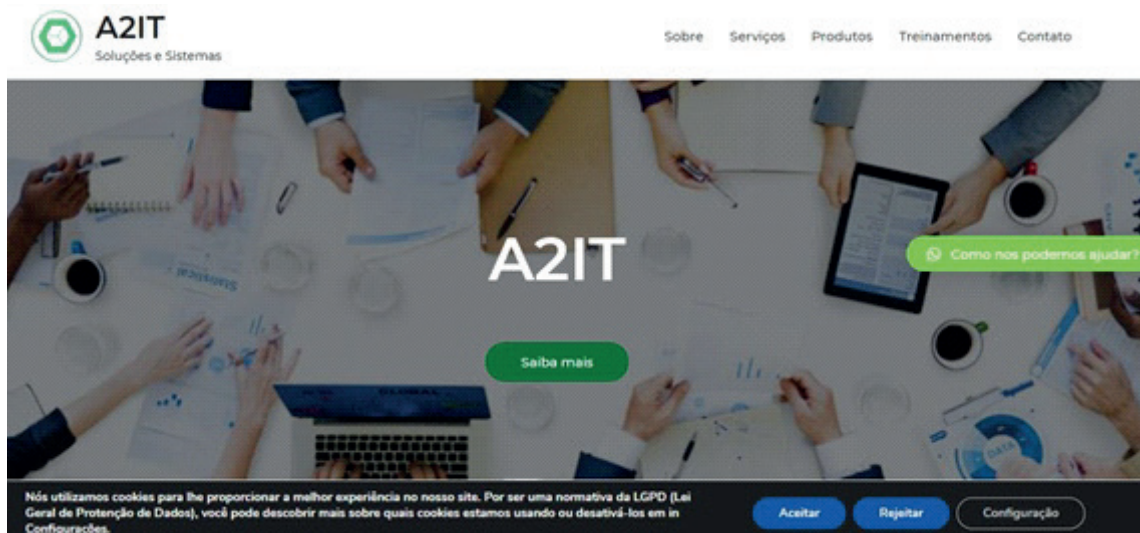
A2IT
Soluções e Sistemas

Sobre Serviços Produtos Treinamentos Contato

A2IT

Como nos podemos ajudar?

Saiba mais

Nós utilizamos cookies para lhe proporcionar a melhor experiência no nosso site. Por ser uma normativa da LGPD (Lei Geral de Proteção de Dados), você pode descobrir mais sobre quais cookies estamos usando ou desativá-los em in Configurações.

Aceitar Rejeitar Configuração